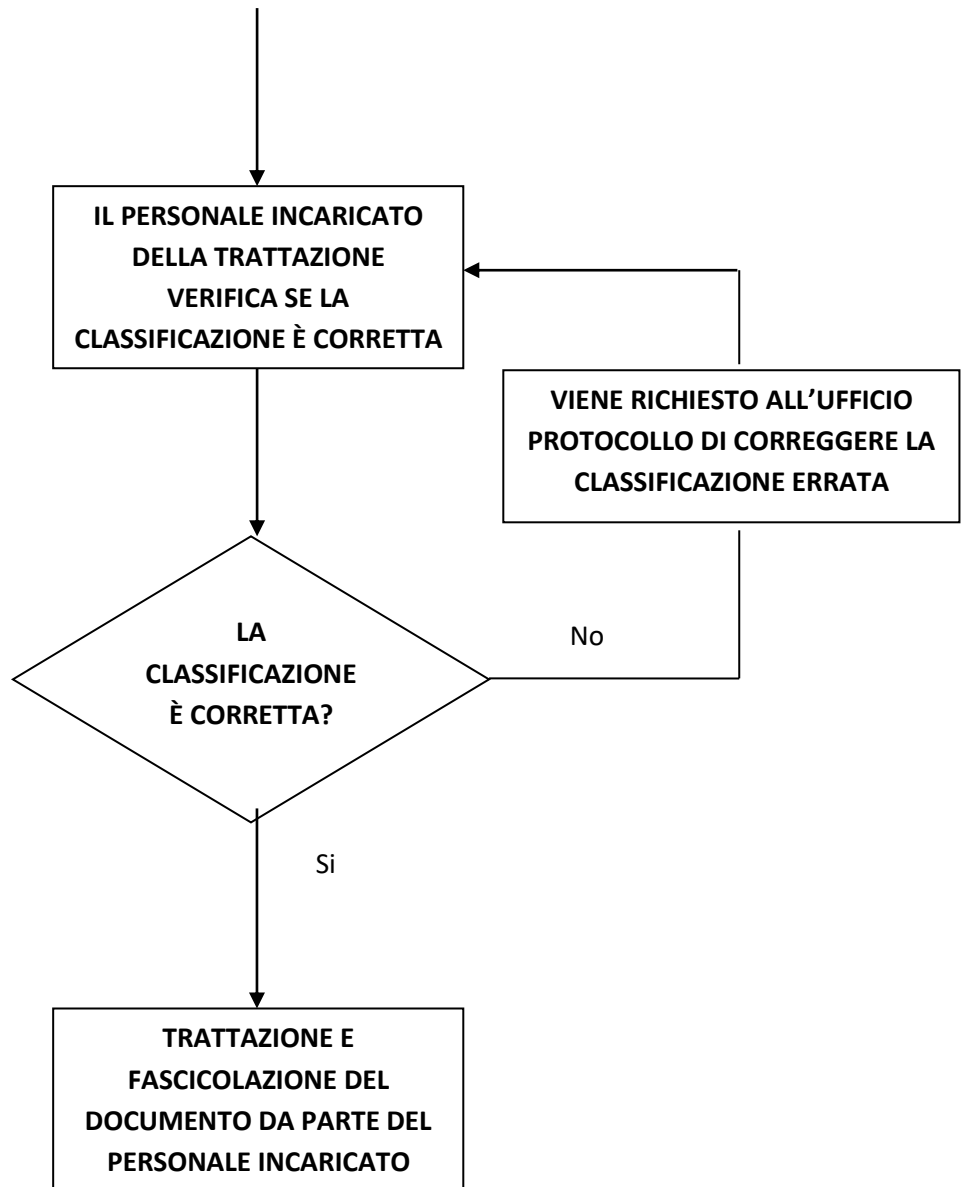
IL PERSONALE INCARICATO DELLA TRATTAZIONE VERIFICA SE LA CLASSIFICAZIONE È CORRETTA

VIENE RICHIESTO ALL'UFFICIO PROTOCOLLO DI CORREGGERE LA CLASSIFICAZIONE ERRATA

LA CLASSIFICAZIONE È CORRETTA?

No

Si

TRATTAZIONE E FASCICOLAZIONE DEL DOCUMENTO DA PARTE DEL PERSONALE INCARICATO